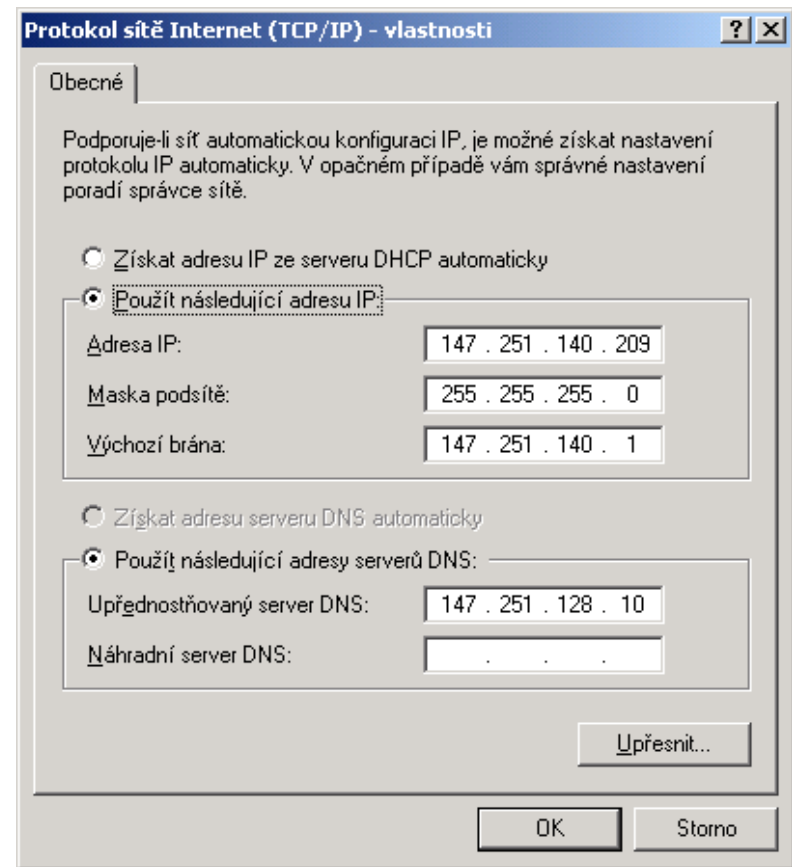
Protokol sítě Internet (TCP/IP) - vlastnosti

?

Obecné

Podporuje-li síť automatickou konfiguraci IP, je možné získat nastavení protokolu IP automaticky. V opačném případě vám správné nastavení poradí správce sítě.

Získat adresu IP ze serveru DHCP automaticky

Použít následující adresu IP:

Adresa IP: 147 . 251 . 140 . 209

Maska podsítě: 255 . 255 . 255 . 0

Výchozí brána: 147 . 251 . 140 . 1

Získat adresu serveru DNS automaticky

Použít následující adresy serverů DNS:

Upřednostňovaný server DNS: 147 . 251 . 128 . 10

Náhradní server DNS: . . .

Upřesnit...

OK

Storno